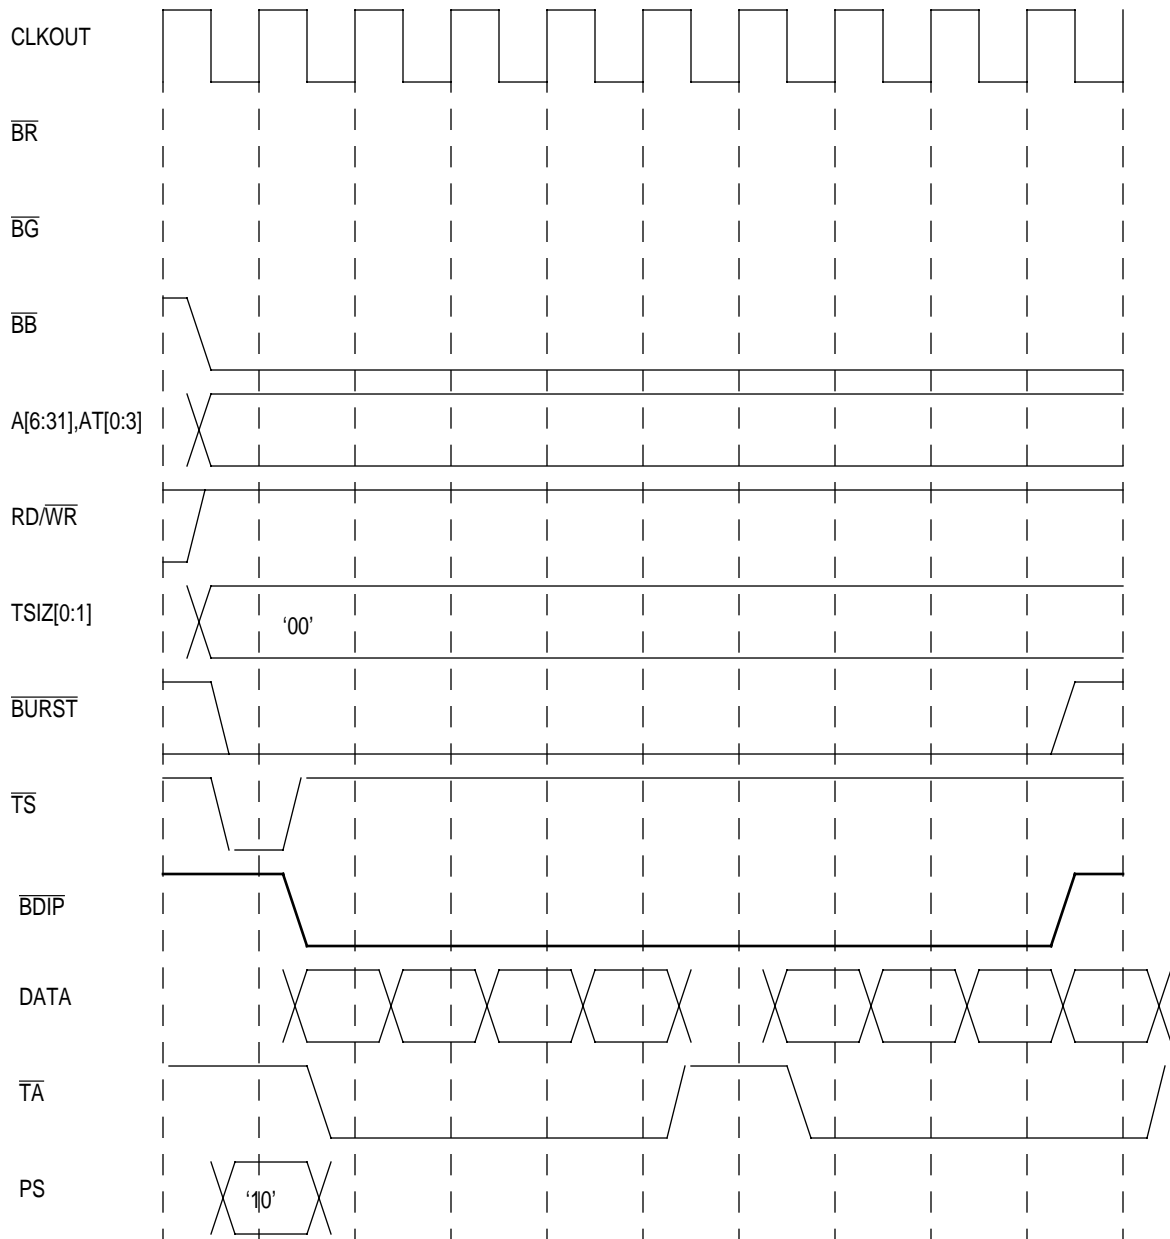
CLKOUT

$\overline{BR}$

$\overline{BG}$

$\overline{BB}$

A[6:31],AT[0:3]

RD/$\overline{WR}$

TSIZ[0:1]

'00'

$\overline{BURST}$

$\overline{TS}$

$\overline{BDIP}$

DATA

$\overline{TA}$

PS

'10'